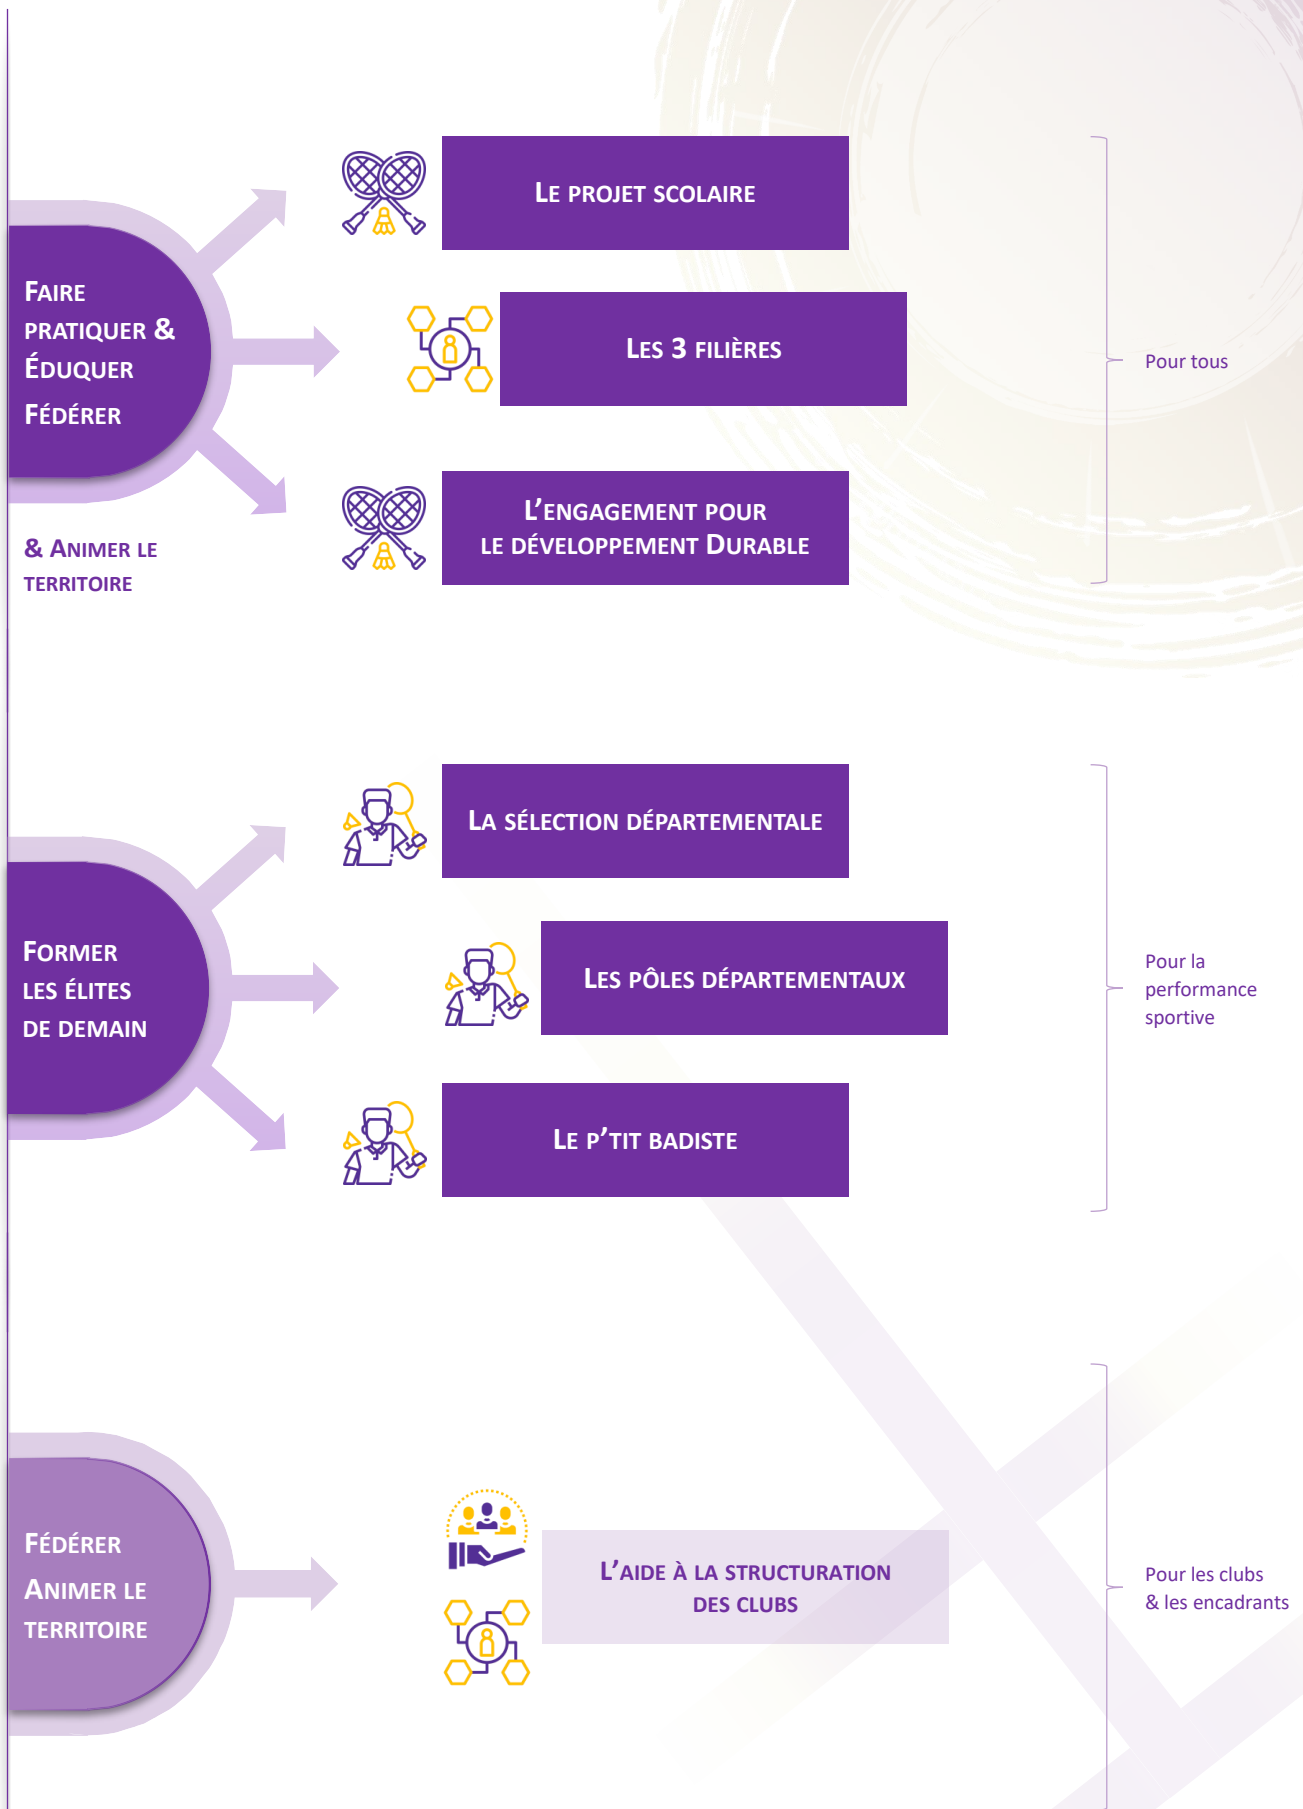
Faire pratiquer & Éduquer Fédérer

& Animer le territoire

Le projet scolaire

Les 3 filières

L'engagement pour le développement Durable

Pour tous

Former les élites de demain

La sélection départementale

Les pôles départementaux

Le p'tit badiste

Pour la performance sportive

Fédérer Animer le territoire

L'aide à la structuration des clubs

Pour les clubs & les encadrants